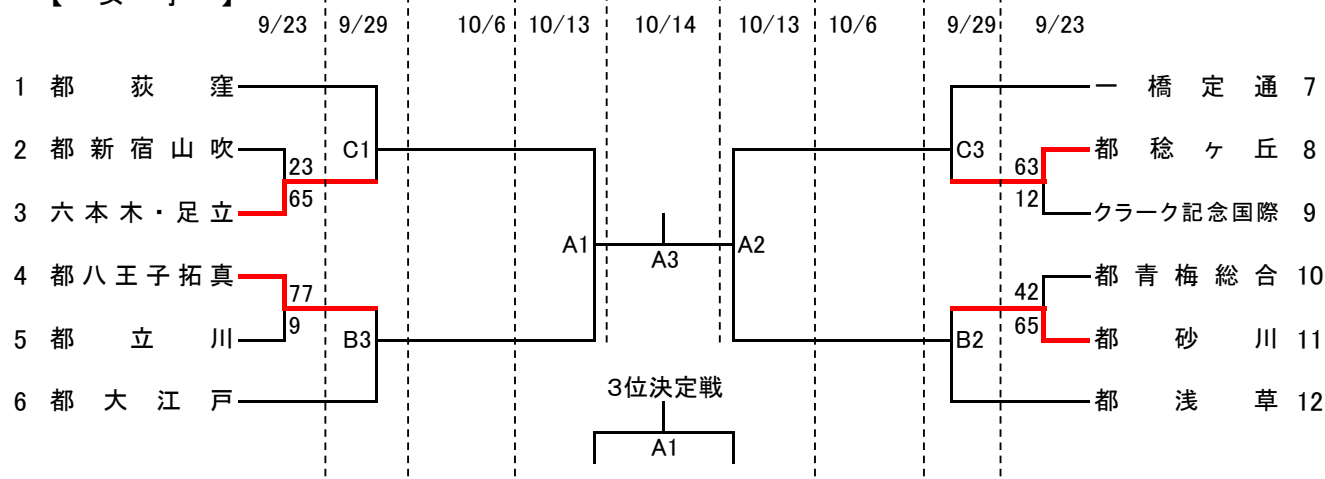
9/23 9/29 10/6 10/13 10/14 10/13 10/6 9/29 9/23

1 都 荻 窪
2 都 新 宿 山 吹
3 六 本 木・足 立
4 都 八 王 子 拓 真
5 都 立 川
6 都 大 江 戸

23
65
77
9
C1
B3
A1
A3
A2
C3
B2
63
12
42
65

一 橋 定 通 7
都 稔 ヶ 丘 8
クラーク記念国際 9
都 青 梅 総 合 10
都 砂 川 11
都 浅 草 12

3位決定戦
A1